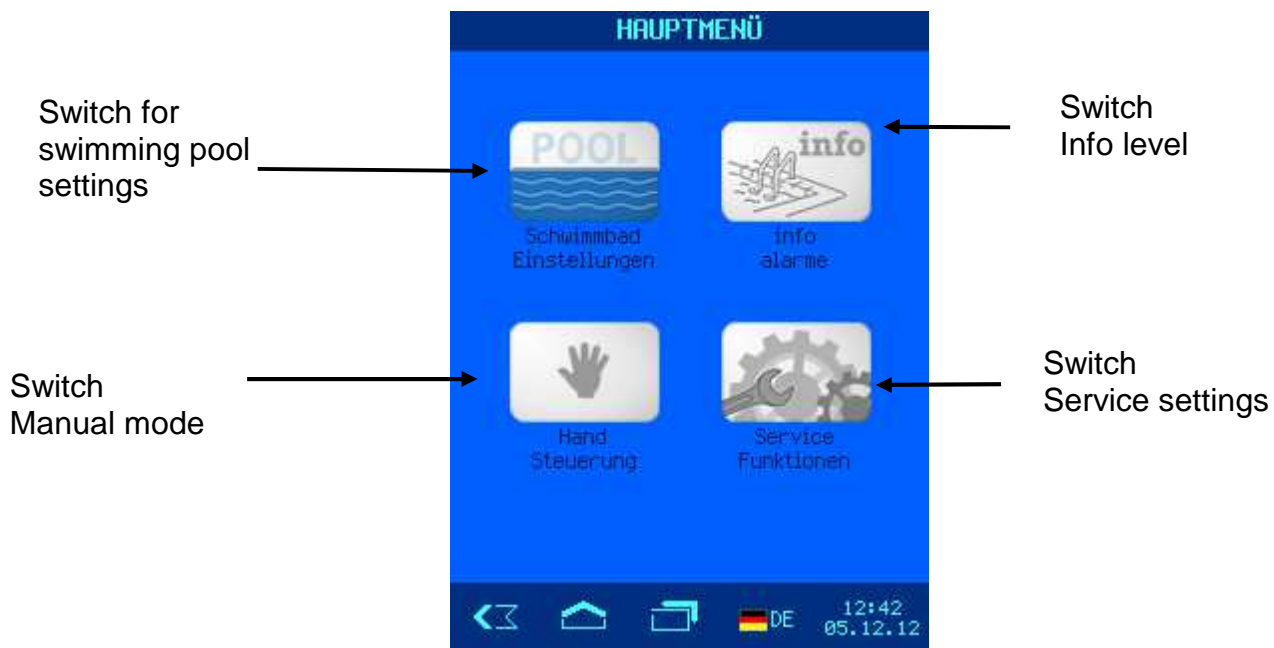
HAUPTMENÜ

Switch for swimming pool settings

POOL

Schwimmbad Einstellungen

Switch Info level

info

info alarme

Switch Manual mode

Hand Steuerung

Switch Service settings

Service Funktionen

DE

12:42
05.12.12